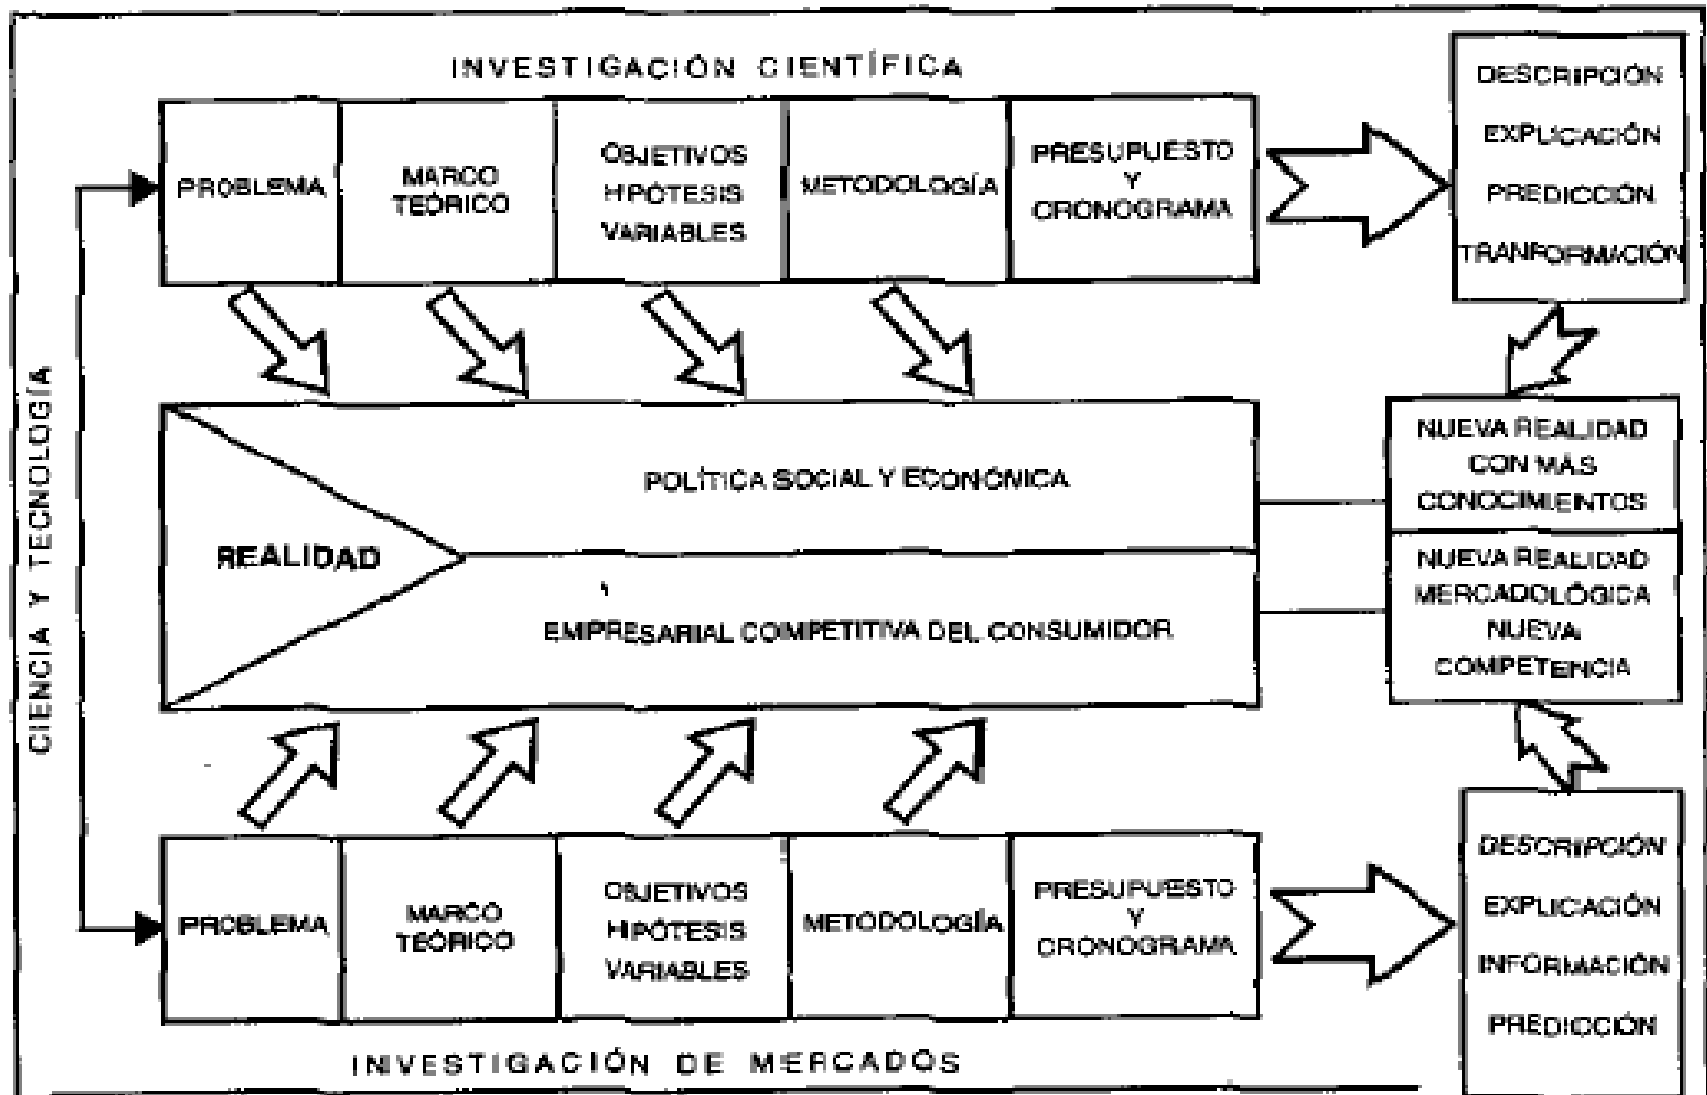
INVESTIGACIÓN CIENTÍFICA

PROBLEMA

MARCO TEÓRICO

OBJETIVOS HIPÓTESIS VARIABLES

METODOLOGÍA

PRESUPUESTO Y CRONOGRAMA

DESCRIPCIÓN

EXPLICACIÓN

PREDICCIÓN

TRANFORMACIÓN

CIENCIA Y TECNOLOGÍA

REALIDAD

POLÍTICA SOCIAL Y ECONÓMICA

EMPRESARIAL COMPETITIVA DEL CONSUMIDOR

NUEVA REALIDAD CON MÁS CONOCIMIENTOS

NUEVA REALIDAD MERCADOLÓGICA NUEVA COMPETENCIA

PROBLEMA

MARCO TEÓRICO

OBJETIVOS HIPÓTESIS VARIABLES

METODOLOGÍA

PRESUPUESTO Y CRONOGRAMA

DESCRIPCIÓN

EXPLICACIÓN

INFORMACIÓN

PREDICCIÓN

INVESTIGACIÓN DE MERCADOS